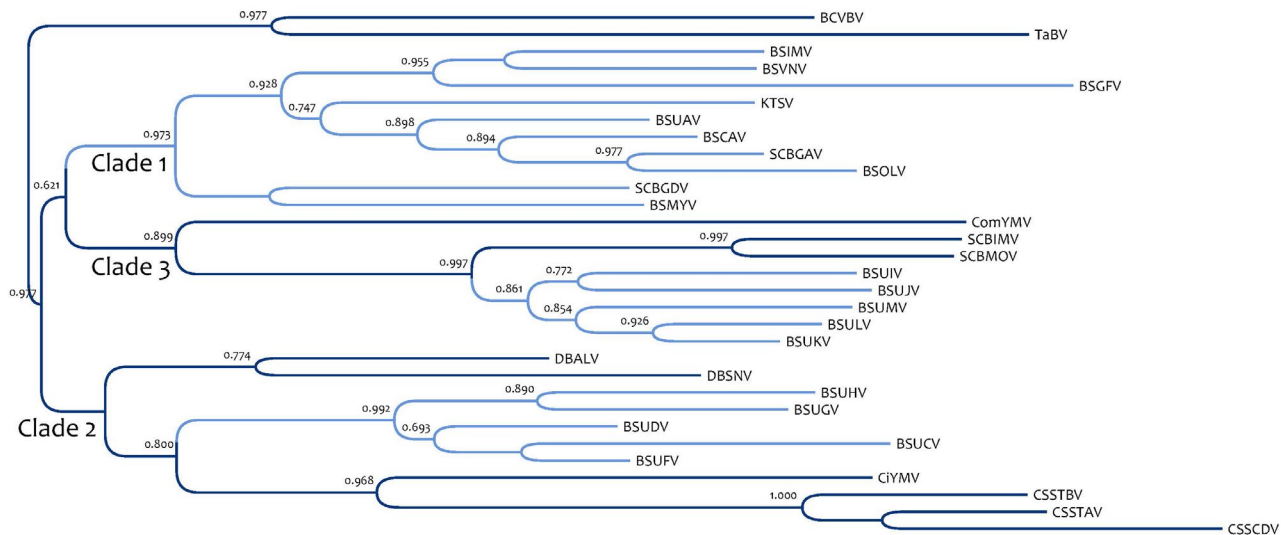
0.977
BCVBV
TaBV
0.955
BSIMV
BSVNV
0.928
BSGFV
0.747
KTSV
0.898
BSUAV
0.894
BSCAV
0.977
SCBGAV
0.973
BSOLV
Clade 1
0.621
SCBGDV
BSMYV
ComYMV
0.899
0.997
SCBIMV
Clade 3
SCBMOV
0.997
0.772
BSUIV
0.861
BSUJV
BSUMV
0.854
0.926
BSULV
0.977
BSUKV
0.774
DBALV
DBSNV
0.890
BSUHV
0.992
BSUGV
Clade 2
0.693
BSUDV
0.800
BSUCV
BSUFV
0.968
CiYMV
1.000
CSSTBV
CSSTAV
CSSCDV